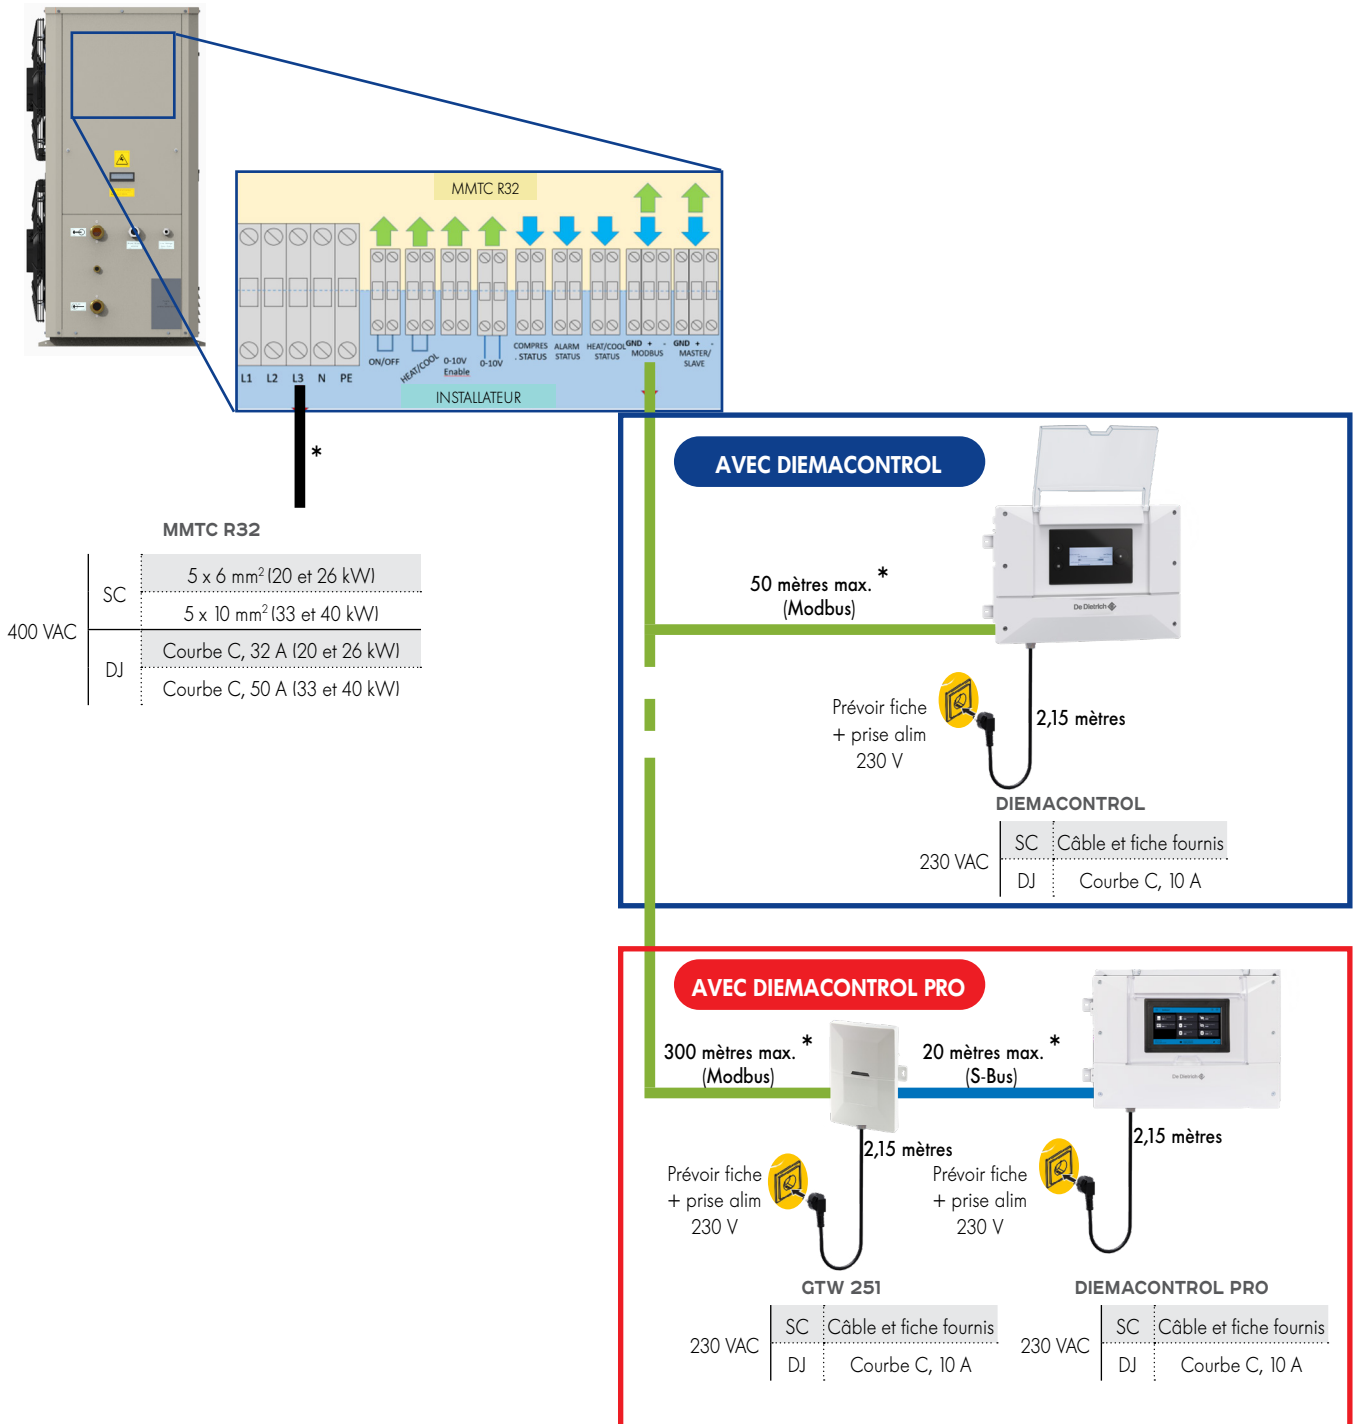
MMTC R32

L1 L2 L3 N PE

ON/OFF HEAT/COOL 0-10V Enable 0-10V COMPRES. STATUS ALARM STATUS HEAT/COOL STATUS GND + - MODBUS GND + - MASTER/ SLAVE

INSTALLATEUR

*

MMTC R32

| 400 VAC | SC | 5 x 6 mm$^2$ (20 et 26 kW) |
|---|---|---|
| | | 5 x 10 mm$^2$ (33 et 40 kW) |
| | DJ | Courbe C, 32 A (20 et 26 kW) |
| | | Courbe C, 50 A (33 et 40 kW) |

AVEC DIEMACONTROL

50 mètres max. * (Modbus)

De Dietrich

Prévoir fiche + prise alim 230 V

2,15 mètres

DIEMACONTROL

| 230 VAC | SC | Câble et fiche fournis |
|---|---|---|
| | DJ | Courbe C, 10 A |

AVEC DIEMACONTROL PRO

300 mètres max. * (Modbus)

20 mètres max. * (S-Bus)

De Dietrich

2,15 mètres

2,15 mètres

Prévoir fiche + prise alim 230 V

Prévoir fiche + prise alim 230 V

GTW 251

| 230 VAC | SC | Câble et fiche fournis |
|---|---|---|
| | DJ | Courbe C, 10 A |

DIEMACONTROL PRO

| 230 VAC | SC | Câble et fiche fournis |
|---|---|---|
| | DJ | Courbe C, 10 A |